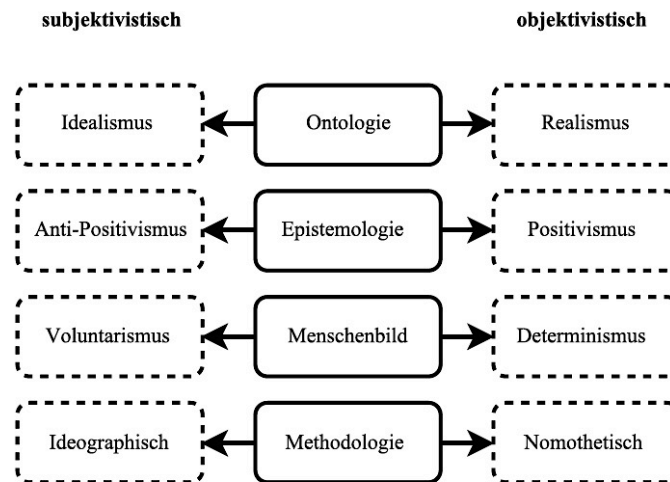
subjektivistisch

objektivistisch

Idealismus

Ontologie

Realismus

Anti-Positivismus

Epistemologie

Positivismus

Voluntarismus

Menschenbild

Determinismus

Ideographisch

Methodologie

Nomothetisch